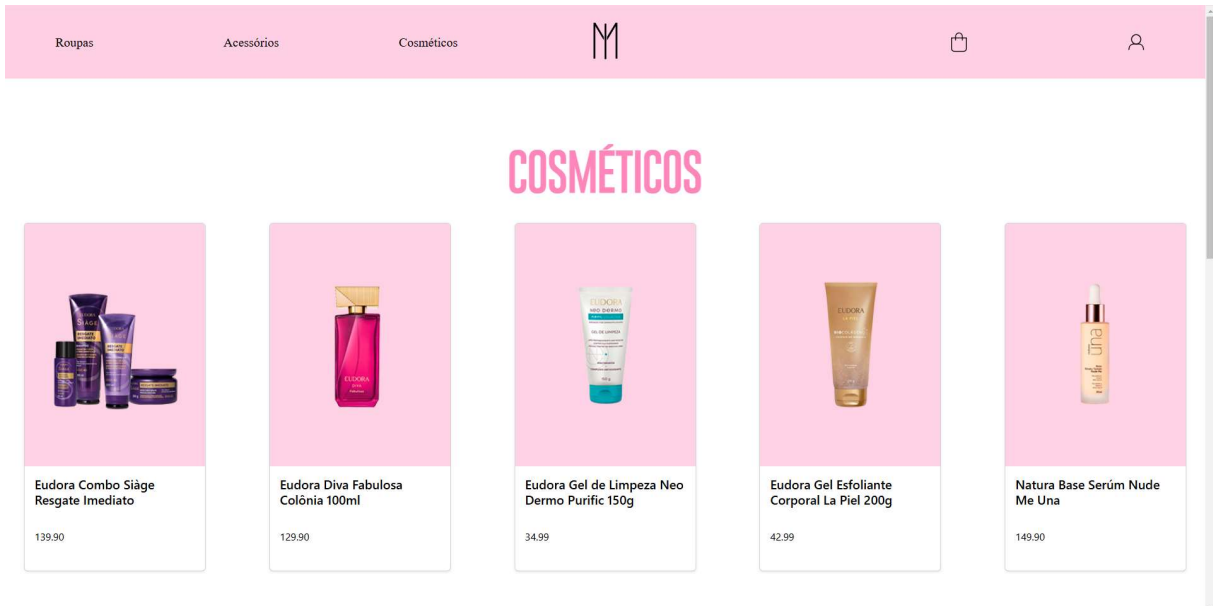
Roupas Acessórios Cosméticos

COSMÉTICOS

Eudora Combo Siàge Resgate Imediato

139.90

Eudora Diva Fabulosa Colônia 100ml

129.90

Eudora Gel de Limpeza Neo Dermo Purific 150g

34.99

Eudora Gel Esfoliante Corporal La Piel 200g

42.99

Natura Base Serúm Nude Me Una

149.90